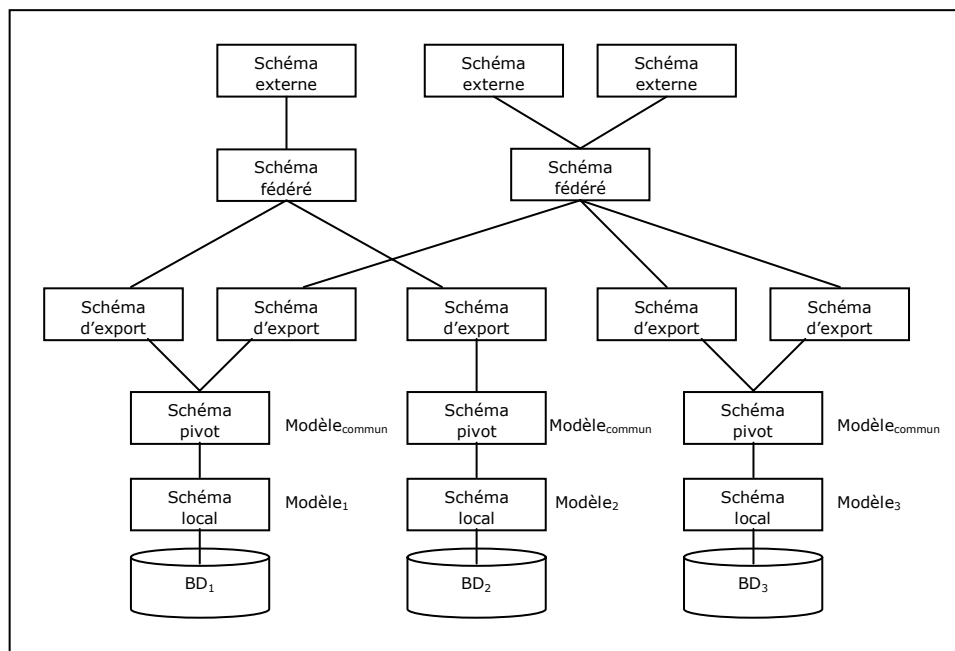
Schéma externe

Schéma externe

Schéma externe

Schéma fédéré

Schéma fédéré

Schéma d'export

Schéma d'export

Schéma d'export

Schéma d'export

Schéma d'export

Schéma pivot

Modèle$_{commun}$

Schéma pivot

Modèle$_{commun}$

Schéma pivot

Modèle$_{commun}$

Schéma local

Modèle$_1$

Schéma local

Modèle$_2$

Schéma local

Modèle$_3$

BD$_1$

BD$_2$

BD$_3$